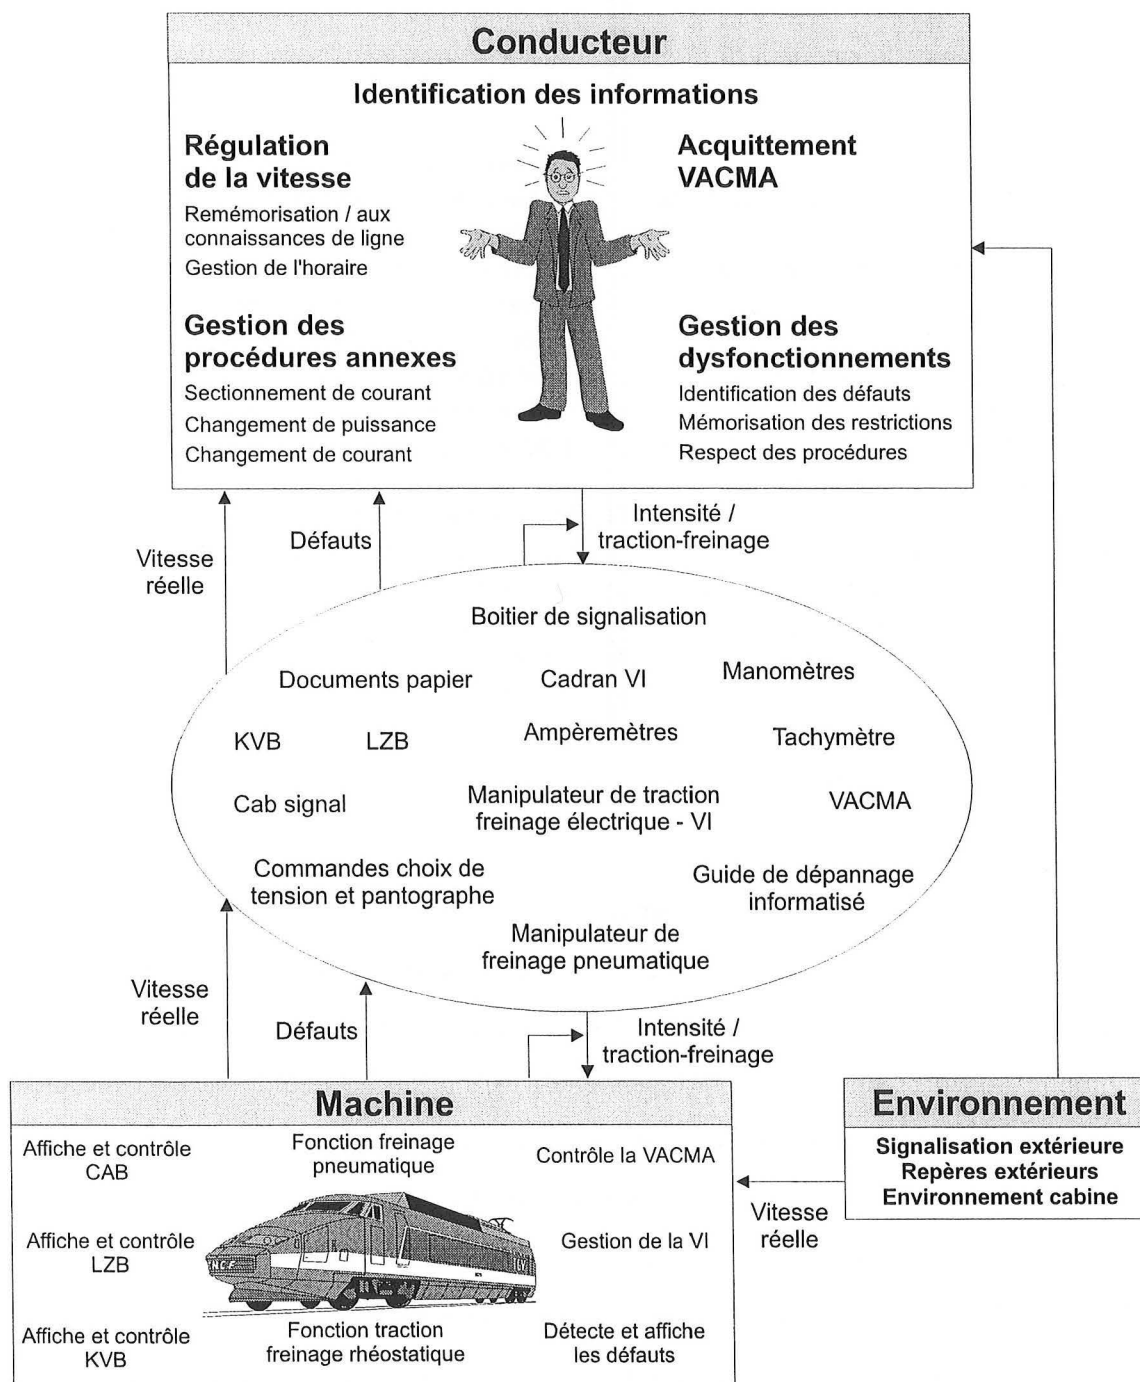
Conducteur

Identification des informations

Régulation de la vitesse

Remémorisation / aux connaissances de ligne

Gestion de l'horaire

Acquittement VACMA

Gestion des procédures annexes

Sectionnement de courant

Changement de puissance

Changement de courant

Gestion des dysfonctionnements

Identification des défauts

Mémorisation des restrictions

Respect des procédures

Vitesse réelle

Défauts

Intensité / traction-freinage

Boitier de signalisation

Documents papier

Cadran VI

Manomètres

KVB

LZB

Ampèremètres

Tachymètre

Cab signal

Manipulateur de traction freinage électrique - VI

VACMA

Commandes choix de tension et pantographe

Guide de dépannage informatisé

Manipulateur de freinage pneumatique

Vitesse réelle

Défauts

Intensité / traction-freinage

Machine

Affiche et contrôle CAB

Fonction freinage pneumatique

Contrôle la VACMA

Affiche et contrôle LZB

Gestion de la VI

Affiche et contrôle KVB

Fonction traction freinage rhéostatique

Détecte et affiche les défauts

Environnement

Signalisation extérieure
Repères extérieurs
Environnement cabine

Vitesse réelle